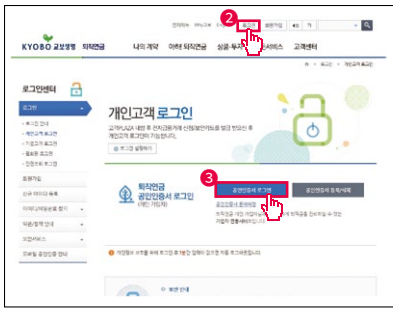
2
로그인
회원가입
KYOBO 교보생명 퇴직연금
나의 계약
미래 퇴직연금
실물·투자
서비스
고객센터
로그인센터
로그인
개인고객 로그인
로그인 안내
회원가입
3
퇴직연금
공인인증서 로그인
공인인증서 로그인
공인인증서 등록/재발급